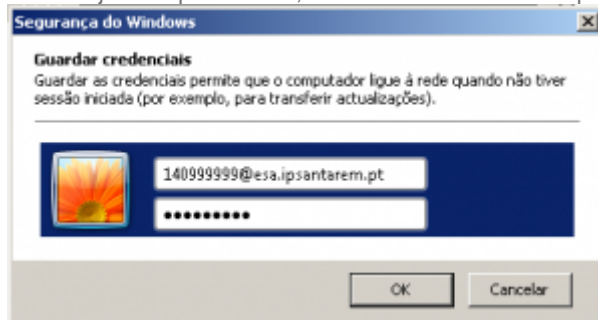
Segurança do Windows

Guardar credenciais

Guardar as credenciais permite que o computador ligue à rede quando não tiver sessão iniciada (por exemplo, para transferir actualizações).

140999999@esa.ipsantarem.pt

••••••••••

OK

Cancelar